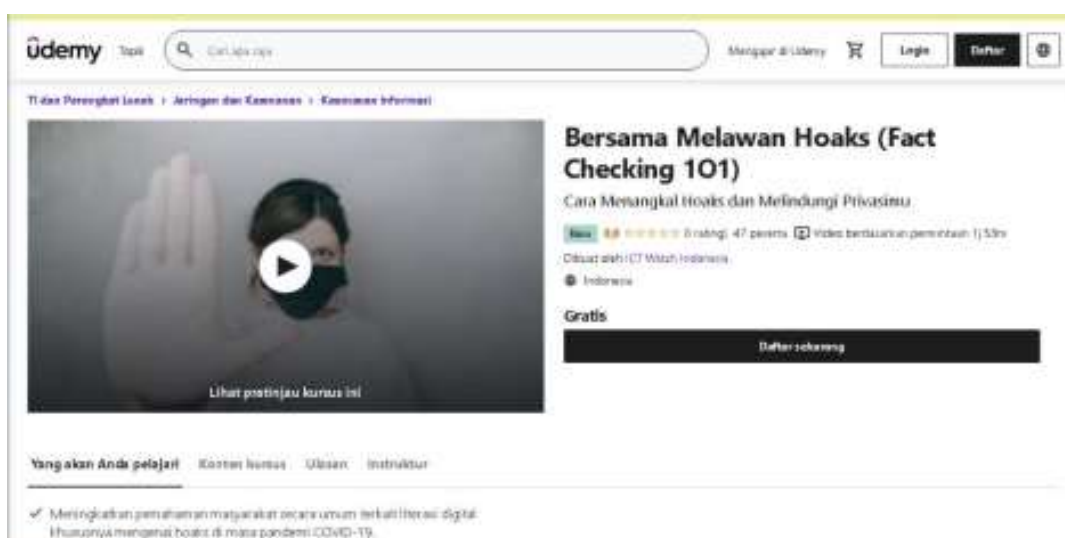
ûdemy Topik Cari apa saja Mengajar di Udemy Login Daftar

TI dan Perangkat Lunak › Jaringan dan Keamanan › Keamanan Informasi

Lihat pratinjau kursus ini

Bersama Melawan Hoaks (Fact Checking 101)

Cara Menangkal Hoaks dan Melindungi Privasimu

Baru 0,0 0 rating 47 peserta Video berdasarkan permintaan 1j 53m

Dibuat oleh ICT Watch Indonesia

Indonesia

Gratis

Daftar sekarang

Yang akan Anda pelajari Konten kursus Ulasan Instruktur

✓ Meningkatkan pemahaman masyarakat secara umum terkait literasi digital khususnya mengenai hoaks di masa pandemi COVID-19.